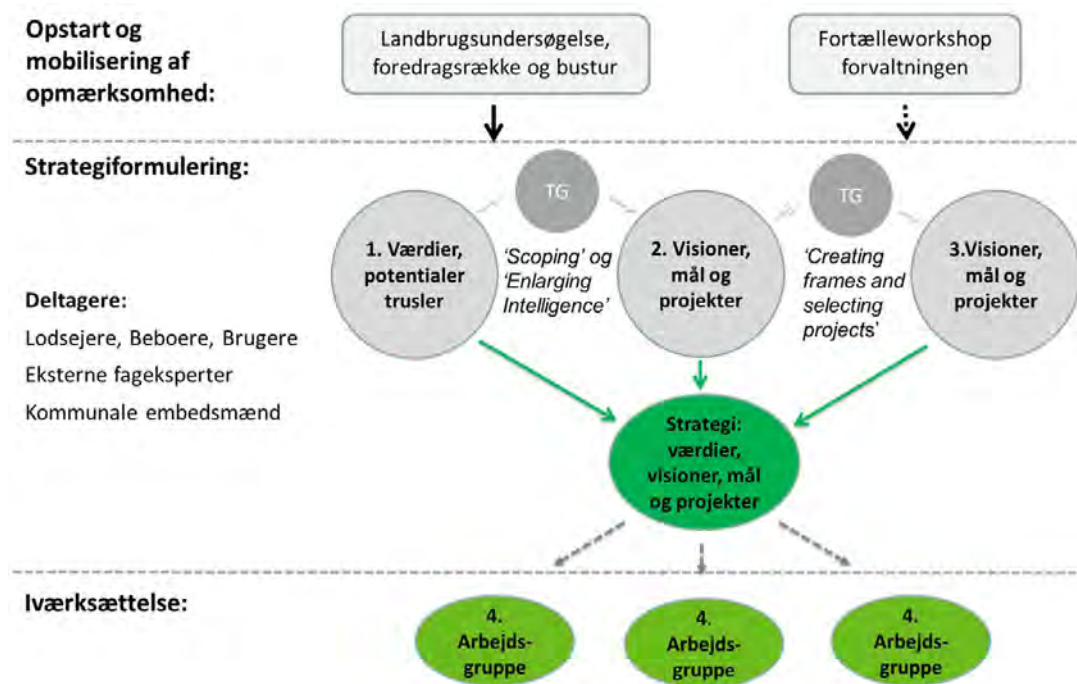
Opstart og mobilisering af opmærksomhed:

Landbrugsundersøgelse, foredragsrække og bustur

Fortælleworkshop forvaltningen

Strategiformulering:

TG

TG

1. Værdier, potentialer trusler

'Scoping' og 'Enlarging Intelligence'

2. Visioner, mål og projekter

'Creating frames and selecting projects'

3.Visioner, mål og projekter

Deltagere:

Lodsejere, Beboere, Brugere

Eksterne fageksperter

Kommunale embedsmænd

Strategi: værdier, visioner, mål og projekter

Iværksættelse:

4. Arbejds-gruppe

4. Arbejds-gruppe

4. Arbejds-gruppe